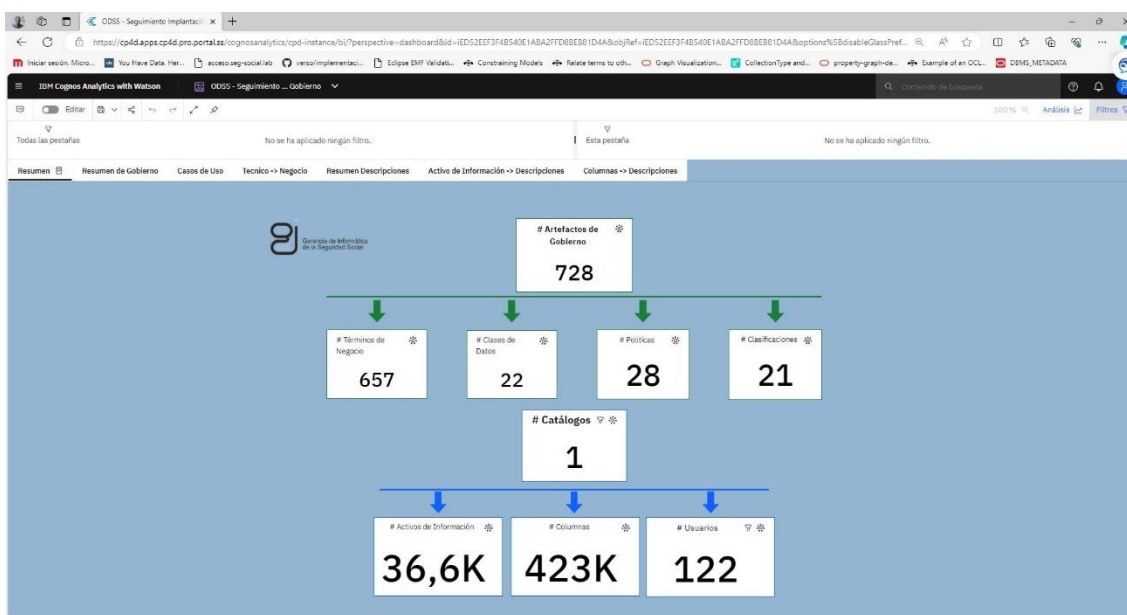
ODSS - Seguimiento Implantació ×

https://cp4d.apps.cp4d.pro.portal.ss/cognosanalytics/cpd-instance/bi/?perspective=dashboard&id=iED52EEF3F4B540E1ABA2FFD8BE881D4A&objRef=iED52EEF3F4B540E1ABA2FFD8BE881D4A&options%5BdisableGlassPref...

Iniciar sesión. Micro... You Have Data. Her... acceso seg-social lab verso/implementaci... Eclipse EMF Validati... Constraining Models Relate terms to oth... Graph Visualization... CollectionType and... property-graph-de... Example of an OCL... DBMS_METADATA

IBM Cognos Analytics with Watson ODSS - Seguimiento ... Gobierno

Contenido de búsqueda

Editar

100% Análisis Filtros

Todas las pestañas No se ha aplicado ningún filtro. Esta pestaña No se ha aplicado ningún filtro.

Resumen Resumen de Gobierno Casos de Uso Tecnico -> Negocio Resumen Descripciones Activo de Información -> Descripciones Columnas -> Descripciones

Gerencia de Informática de la Seguridad Social

# Artefactos de Gobierno
728

# Términos de Negocio
657

# Clases de Datos
22

# Políticas
28

# Clasificaciones
21

# Catálogos
1

# Activos de Información
36,6K

# Columnas
423K

# Usuarios
122